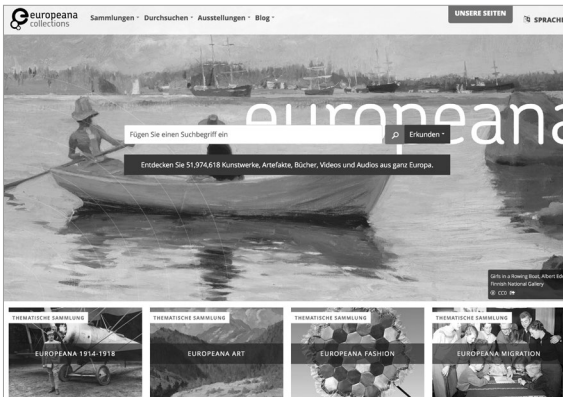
europeana collections

Sammlungen ˅ Durchsuchen ˅ Ausstellungen ˅ Blog ˅

UNSERE SEITEN

SPRACH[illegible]

europeana

Fügen Sie einen Suchbegriff ein

Erkunden ˅

Entdecken Sie 51,974,618 Kunstwerke, Artefakte, Bücher, Videos und Audios aus ganz Europa.

Girls in a Rowing Boat, Albert Ed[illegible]
Finnish National Gallery
CC0

THEMATISCHE SAMMLUNG
EUROPEANA 1914-1918

THEMATISCHE SAMMLUNG
EUROPEANA ART

THEMATISCHE SAMMLUNG
EUROPEANA FASHION

THEMATISCHE SAMMLUNG
EUROPEANA MIGRATION